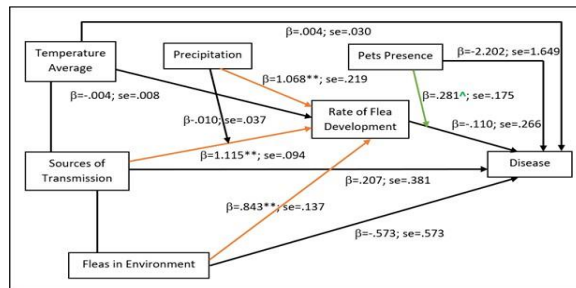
Temperature Average

Precipitation

Pets Presence

β=.004; se=.030

β=-2.202; se=1.649

β=1.068**; se=.219

β=.281^; se=.175

β=-.004; se=.008

β-.010; se=.037

Rate of Flea Development

β=-.110; se=.266

Sources of Transmission

β=1.115**; se=.094

Disease

β=.207; se=.381

β=.843**; se=.137

β=-.573; se=.573

Fleas in Environment